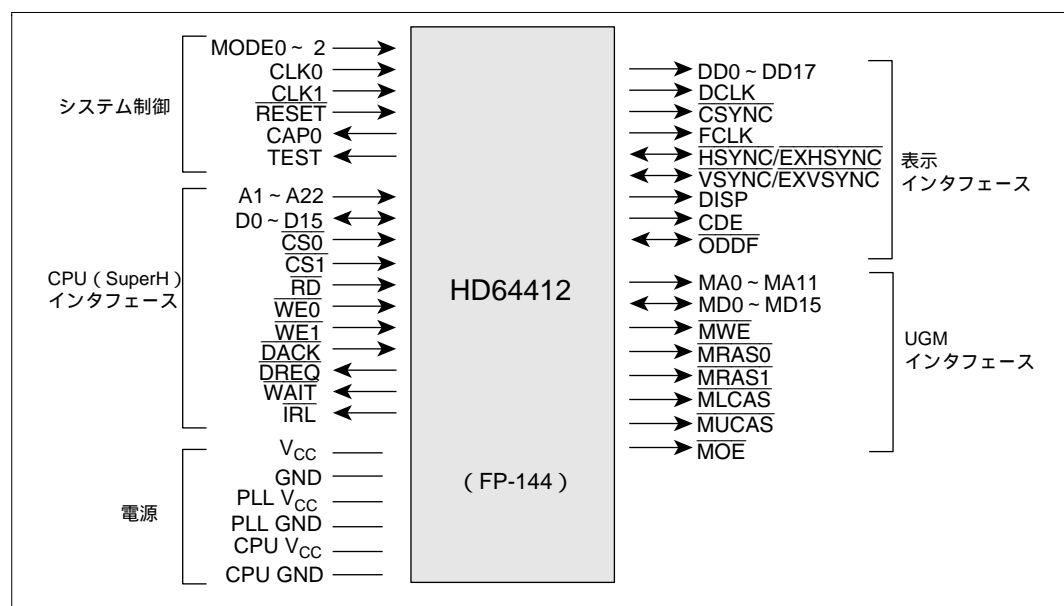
システム制御

MODE0 ~ 2
CLK0
$\overline{CLK1}$
$\overline{RESET}$
CAP0
TEST

CPU ( SuperH )
インタフェース

A1 ~ A22
D0 ~ D15
$\overline{CS0}$
$\overline{CS1}$
$\overline{RD}$
$\overline{WE0}$
$\overline{WE1}$
$\overline{DACK}$
$\overline{DREQ}$
$\overline{WAIT}$
$\overline{IRL}$

電源

$V_{CC}$
GND
PLL $V_{CC}$
PLL GND
CPU $V_{CC}$
CPU GND

HD64412

( FP-144 )

DD0 ~ DD17
$\overline{DCLK}$
$\overline{CSYNC}$
FCLK
$\overline{HSYNC}/\overline{EXHSYNC}$
$\overline{VSYNC}/\overline{EXVSYNC}$
DISP
CDE
$\overline{ODDF}$

表示
インタフェース

MA0 ~ MA11
MD0 ~ MD15
$\overline{MWE}$
$\overline{MRAS0}$
$\overline{MRAS1}$
$\overline{MLCAS}$
$\overline{MUCAS}$
$\overline{MOE}$

UGM
インタフェース